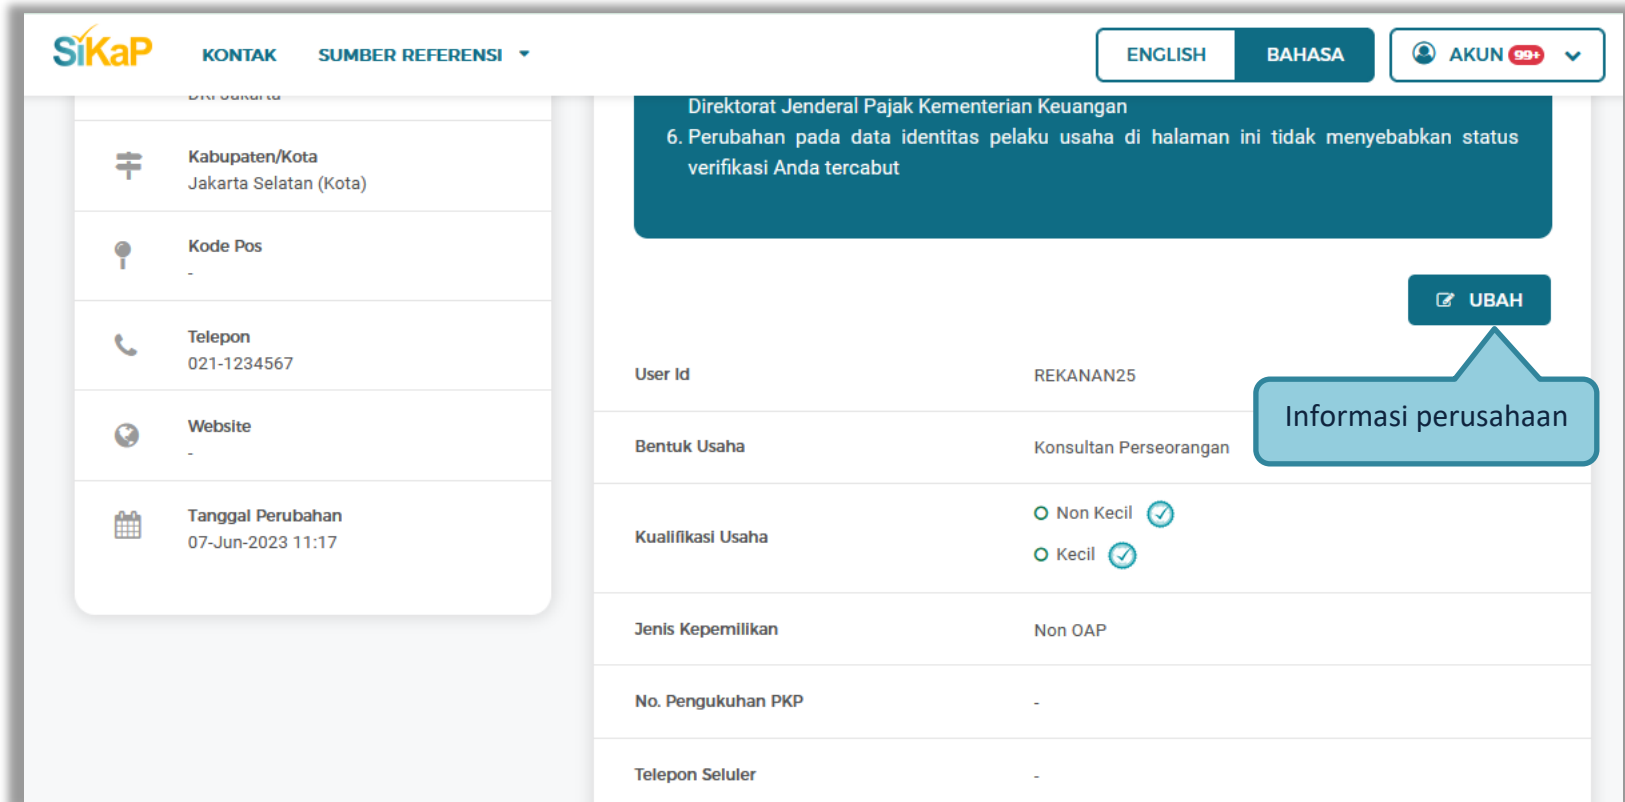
SiKaP KONTAK SUMBER REFERENSI

ENGLISH BAHASA AKUN 99+

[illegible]

Kabupaten/Kota
Jakarta Selatan (Kota)

Kode Pos
-

Telepon
021-1234567

Website
-

Tanggal Perubahan
07-Jun-2023 11:17

Direktorat Jenderal Pajak Kementerian Keuangan

6. Perubahan pada data identitas pelaku usaha di halaman ini tidak menyebabkan status verifikasi Anda tercabut

UBAH

Informasi perusahaan

| | |
|---|---|
| User Id | REKANAN25 |
| Bentuk Usaha | Konsultan Perseorangan |
| Kualifikasi Usaha | Non Kecil<br>Kecil |
| Jenis Kepemilikan | Non OAP |
| No. Pengukuhan PKP | - |
| Telepon Seluler | - |